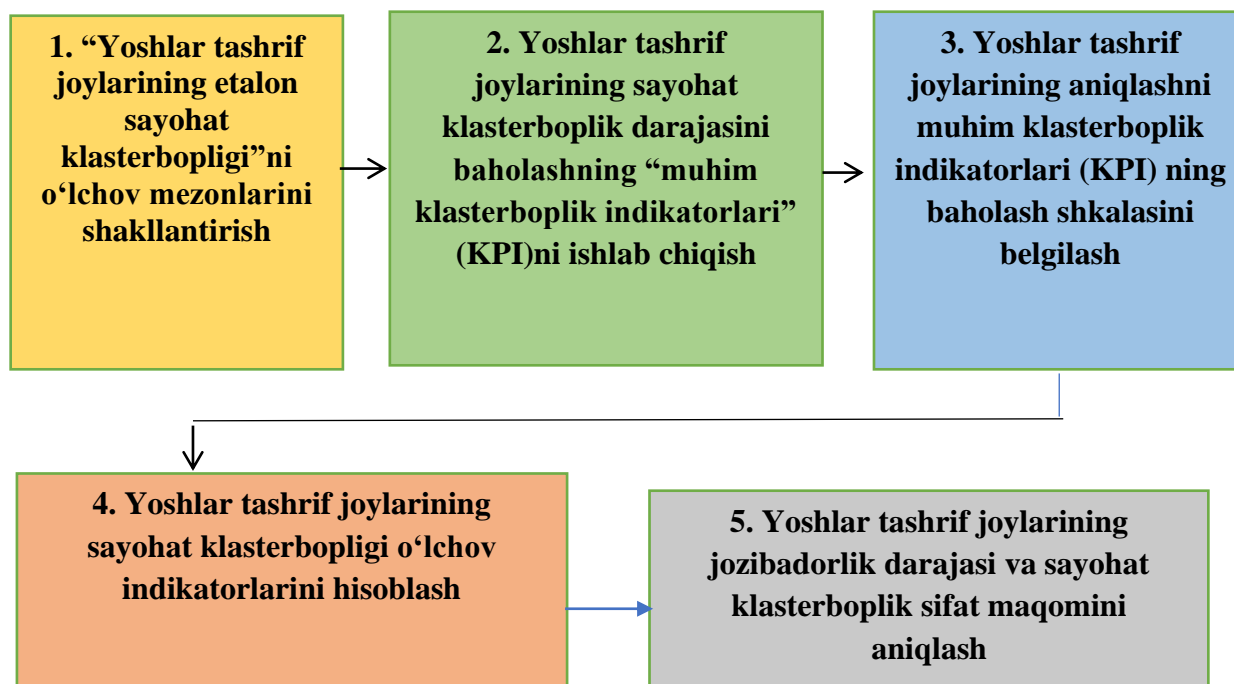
1. “Yoshlar tashrif joylarining etalon sayohat klasterbopligi”ni o‘lchov mezonlarini shakllantirish

2. Yoshlar tashrif joylarining sayohat klasterboplik darajasini baholashning “muhim klasterboplik indikatorlari” (KPI)ni ishlab chiqish

3. Yoshlar tashrif joylarining aniqlashni muhim klasterboplik indikatorlari (KPI) ning baholash shkalasini belgilash

4. Yoshlar tashrif joylarining sayohat klasterbopligi o‘lchov indikatorlarini hisoblash

5. Yoshlar tashrif joylarining jozibadorlik darajasi va sayohat klasterboplik sifat maqomini aniqlash